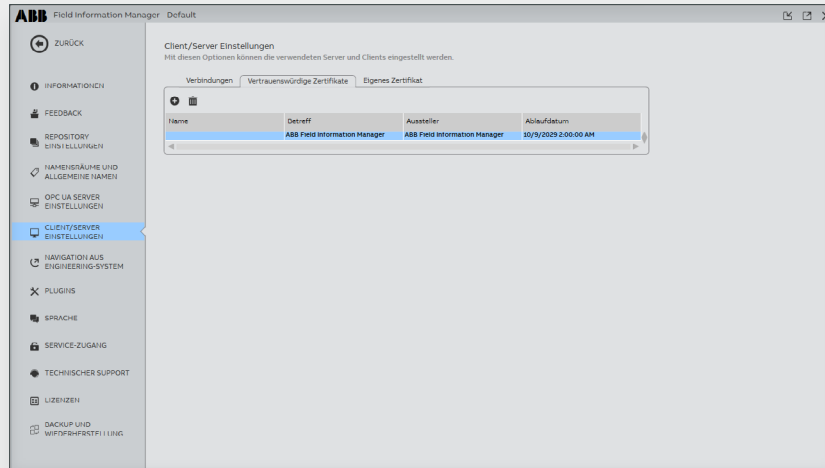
ABB Field Information Manager Default

ZURÜCK

INFORMATIONEN

FEEDBACK

REPOSITORY EINSTELLUNGEN

NAMENSRÄUME UND ALLGEMEINE NAMEN

OPC UA SERVER EINSTELLUNGEN

CLIENT/SERVER EINSTELLUNGEN

NAVIGATION AUS ENGINEERING-SYSTEM

PLUGINS

SPRACHE

SERVICE-ZUGANG

TECHNISCHER SUPPORT

LIZENZEN

BACKUP UND WIEDERHERSTELLUNG

Client/Server Einstellungen
Mit diesen Optionen können die verwendeten Server und Clients eingestellt werden.

Verbindungen | Vertrauenswürdige Zertifikate | Eigenes Zertifikat

| Name | Betreff | Aussteller | Ablaufdatum |
|---|---|---|---|
| | ABB Field Information Manager | ABB Field Information Manager | 10/9/2029 2:00:00 AM |